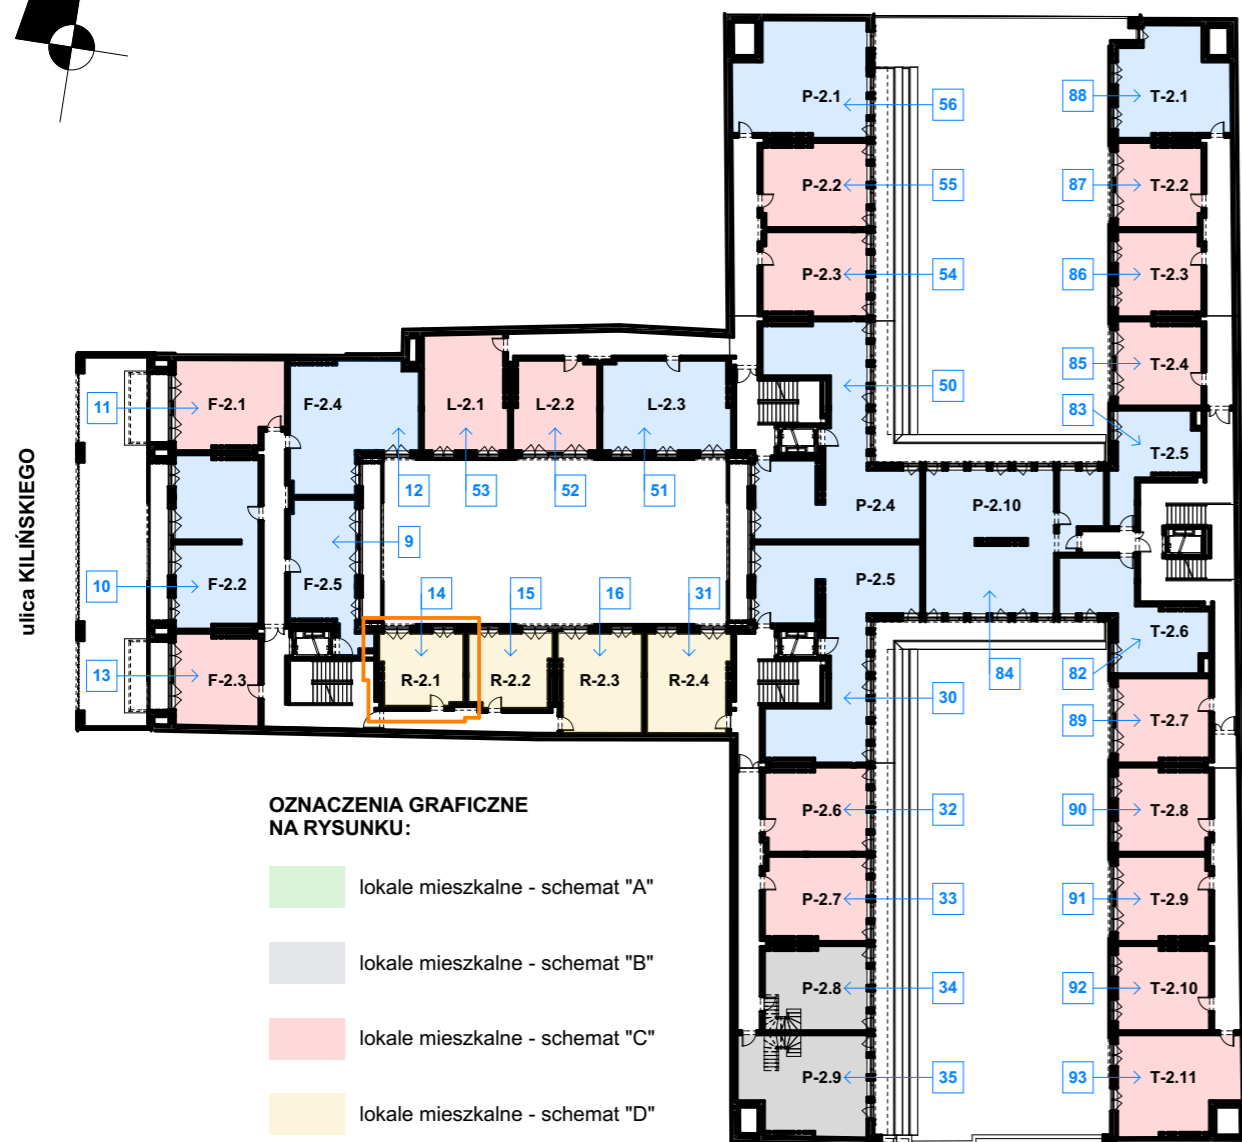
ulica KILIŃSKIEGO

11 F-2.1
F-2.4
L-2.1
L-2.2
L-2.3
12
53
52
51
9
10 F-2.2
F-2.5
14
15
16
31
13 F-2.3
R-2.1
R-2.2
R-2.3
R-2.4

P-2.1 56
88 T-2.1
P-2.2 55
87 T-2.2
P-2.3 54
86 T-2.3
85 T-2.4
50
83
T-2.5
P-2.4
P-2.10
P-2.5
T-2.6
84
82
30
89 T-2.7
P-2.6 32
90 T-2.8
P-2.7 33
91 T-2.9
P-2.8 34
92 T-2.10
P-2.9 35
93 T-2.11

OZNACZENIA GRAFICZNE NA RYSUNKU:

lokale mieszkalne - schemat "A"

lokale mieszkalne - schemat "B"

lokale mieszkalne - schemat "C"

lokale mieszkalne - schemat "D"